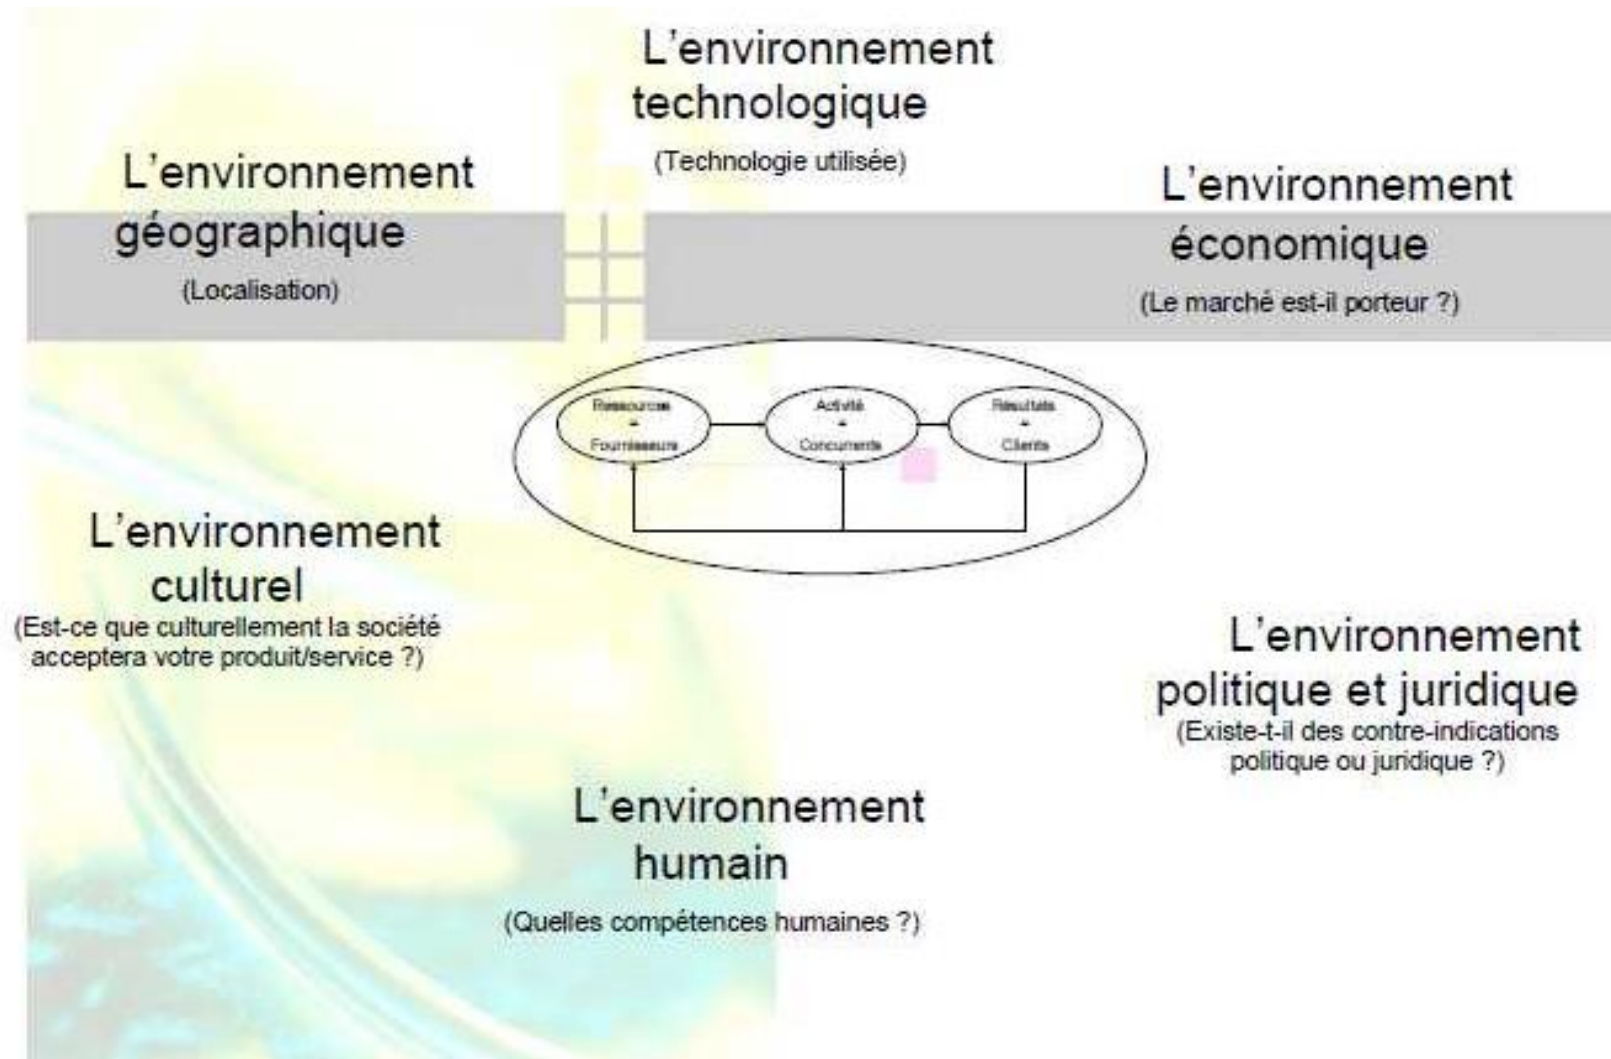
L'environnement technologique
(Technologie utilisée)

L'environnement géographique
(Localisation)

L'environnement économique
(Le marché est-il porteur ?)

Ressources
=
Fournisseurs

Activité
=
Concurrents

Résultats
=
Clients

L'environnement culturel
(Est-ce que culturellement la société acceptera votre produit/service ?)

L'environnement politique et juridique
(Existe-t-il des contre-indications politique ou juridique ?)

L'environnement humain
(Quelles compétences humaines ?)